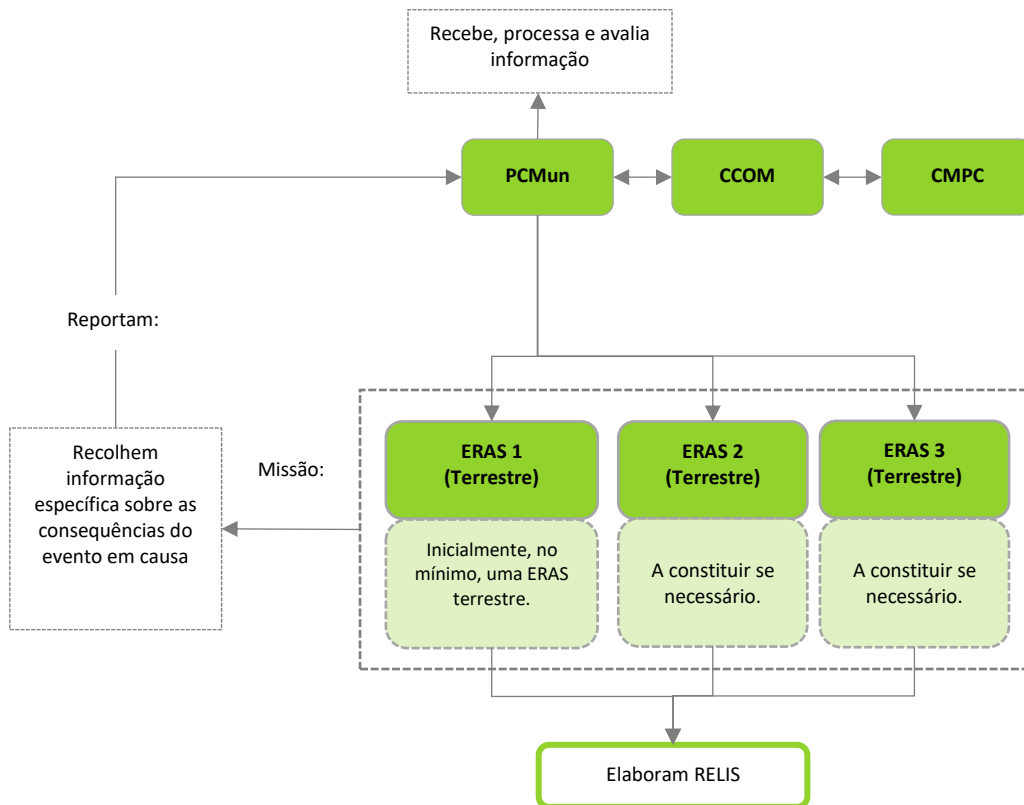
Recebe, processa e avalia informação

PCMun

CCOM

CMPC

Reportam:

Recolhem informação específica sobre as consequências do evento em causa

Missão:

ERAS 1 (Terrestre)

ERAS 2 (Terrestre)

ERAS 3 (Terrestre)

Inicialmente, no mínimo, uma ERAS terrestre.

A constituir se necessário.

A constituir se necessário.

Elaboram RELIS